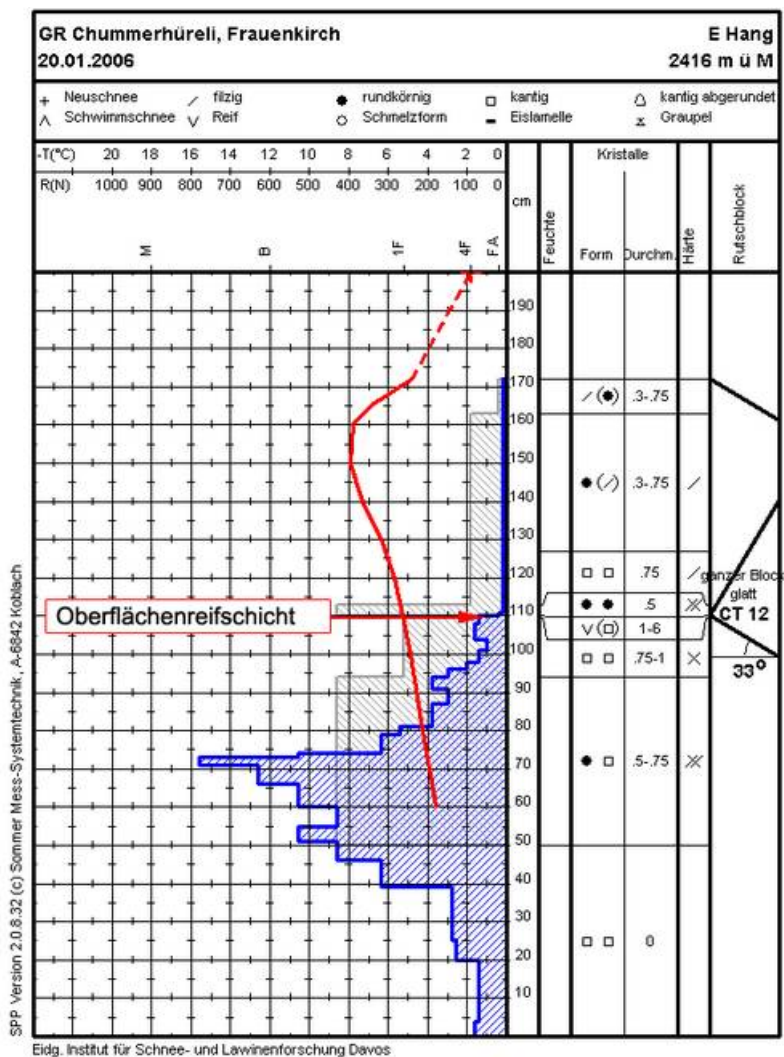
GR Chummerhüreli, Frauenkirch
20.01.2006

E Hang
2416 m ü M

+ Neuschnee
∧ Schwimmschnee
⁄ filzig
∨ Reif
● rundkörnig
○ Schmelzform
□ kantig
▬ Eislamelle
△ kantig abgerundet
⁎ Graupel

| -T(°C) | 20 | 18 | 16 | 14 | 12 | 10 | 8 | 6 | 4 | 2 | 0 |
|---|---|---|---|---|---|---|---|---|---|---|---|
| R(N) | 1000 | 900 | 800 | 700 | 600 | 500 | 400 | 300 | 200 | 100 | 0 |

M
B
1F
4F
F
A

cm
Feuchte
Kristalle
Form
Durchm.
Härte
Rutschblock

190
180
170
160
150
140
130
120
110
100
90
80
70
60
50
40
30
20
10

| Form | Durchm. | Härte |
|---|---|---|
| ⁄ (●) | .3-.75 | |
| ● (⁄) | .3-.75 | ⁄ |
| □ □ | .75 | ⁄ |
| ● ● | .5 | ✕ |
| ∨ (□) | 1-6 | |
| □ □ | .75-1 | ✕ |
| ● □ | .5-.75 | ✕ |
| □ □ | 0 | |

ganzer Block
glatt
CT 12
33°

Oberflächenreifschicht

SPP Version 2.0.8.32 (c) Sommer Mess-Systemtechnik, A-6842 Koblach

Eidg. Institut für Schnee- und Lawinenforschung Davos